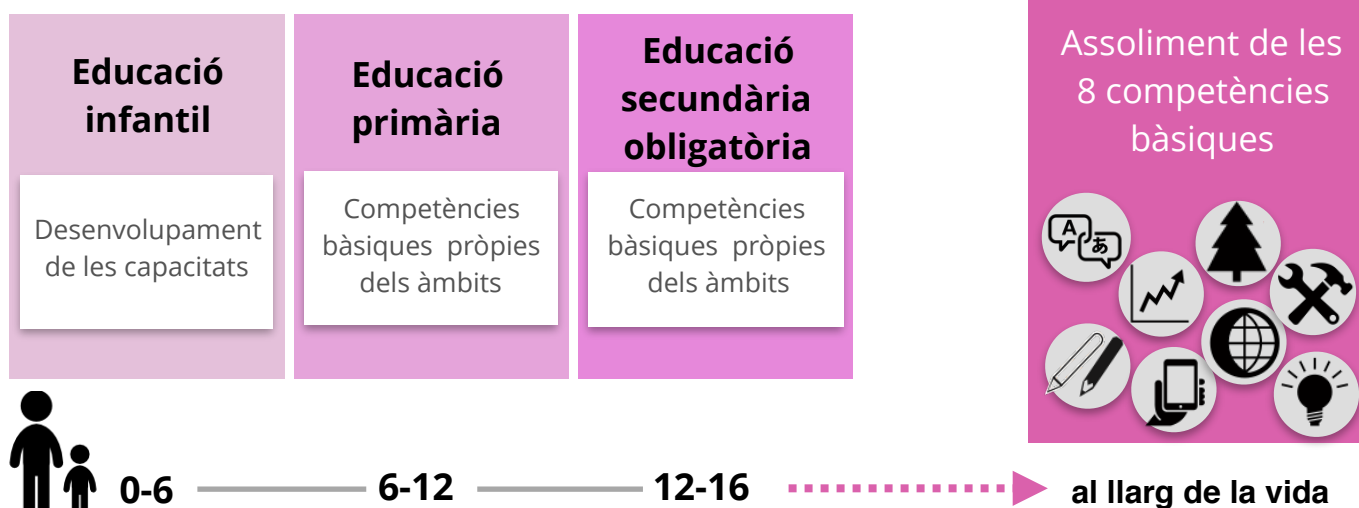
Educació infantil

Desenvolupament de les capacitats

Educació primària

Competències bàsiques pròpies dels àmbits

Educació secundària obligatòria

Competències bàsiques pròpies dels àmbits

Assoliment de les 8 competències bàsiques

A
あ

0-6
6-12
12-16
al llarg de la vida